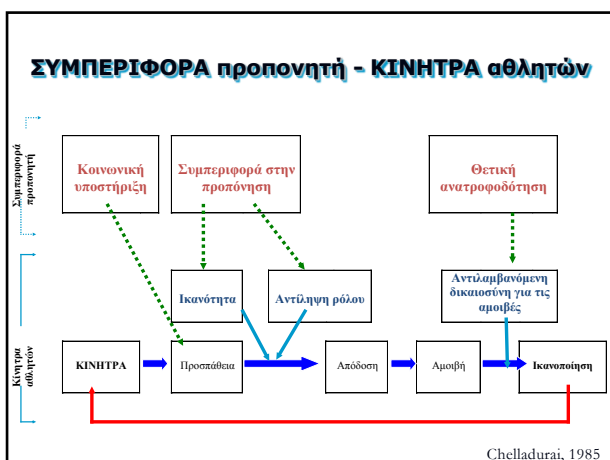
ΣΥΜΠΕΡΙΦΟΡΑ προπονητή - ΚΙΝΗΤΡΑ αθλητών

Συμπεριφορά προπονητή

Κοινωνική υποστήριξη

Συμπεριφορά στην προπόνηση

Θετική ανατροφοδότηση

Ικανότητα

Αντίληψη ρόλου

Αντιλαμβανόμενη δικαιοσύνη για τις αμοιβές

Κίνητρα αθλητών

ΚΙΝΗΤΡΑ

Προσπάθεια

Απόδοση

Αμοιβή

Ικανοποίηση

Chelladurai, 1985